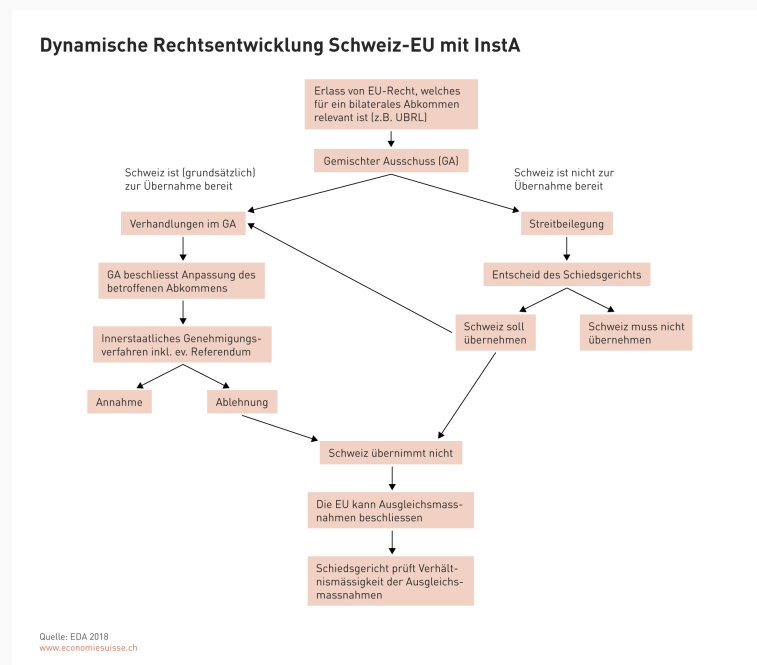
Dynamische Rechtsentwicklung Schweiz-EU mit InstA

Erlass von EU-Recht, welches für ein bilaterales Abkommen relevant ist (z.B. UBRL)

Gemischter Ausschuss (GA)

Schweiz ist (grundsätzlich) zur Übernahme bereit

Schweiz ist nicht zur Übernahme bereit

Verhandlungen im GA

Streitbeilegung

GA beschliesst Anpassung des betroffenen Abkommens

Entscheid des Schiedsgerichts

Innerstaatliches Genehmigungsverfahren inkl. ev. Referendum

Schweiz soll übernehmen

Schweiz muss nicht übernehmen

Annahme

Ablehnung

Schweiz übernimmt nicht

Die EU kann Ausgleichsmassnahmen beschliessen

Schiedsgericht prüft Verhältnismässigkeit der Ausgleichsmassnahmen

Quelle: EDA 2018
www.economiesuisse.ch